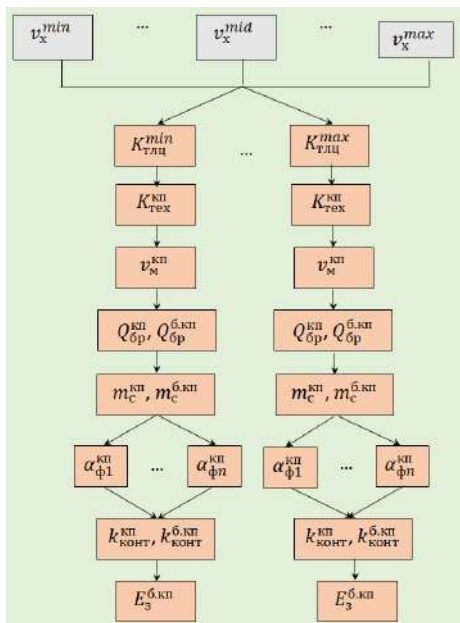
$v_{\text{х}}^{min}$ ... $v_{\text{х}}^{mid}$ ... $v_{\text{х}}^{max}$

$K_{\text{тлц}}^{min}$ ... $K_{\text{тлц}}^{max}$

$K_{\text{тех}}^{\text{кп}}$

$K_{\text{тех}}^{\text{кп}}$

$v_{\text{м}}^{\text{кп}}$

$v_{\text{м}}^{\text{кп}}$

$Q_{\text{бр}}^{\text{кп}}, Q_{\text{бр}}^{\text{б.кп}}$

$Q_{\text{бр}}^{\text{кп}}, Q_{\text{бр}}^{\text{б.кп}}$

$m_{\text{с}}^{\text{кп}}, m_{\text{с}}^{\text{б.кп}}$

$m_{\text{с}}^{\text{кп}}, m_{\text{с}}^{\text{б.кп}}$

$\alpha_{\text{ф}1}^{\text{кп}}$ ... $\alpha_{\text{ф}n}^{\text{кп}}$

$\alpha_{\text{ф}1}^{\text{кп}}$ ... $\alpha_{\text{ф}n}^{\text{кп}}$

$k_{\text{конт}}^{\text{кп}}, k_{\text{конт}}^{\text{б.кп}}$

$k_{\text{конт}}^{\text{кп}}, k_{\text{конт}}^{\text{б.кп}}$

$E_{\text{з}}^{\text{б.кп}}$

$E_{\text{з}}^{\text{б.кп}}$